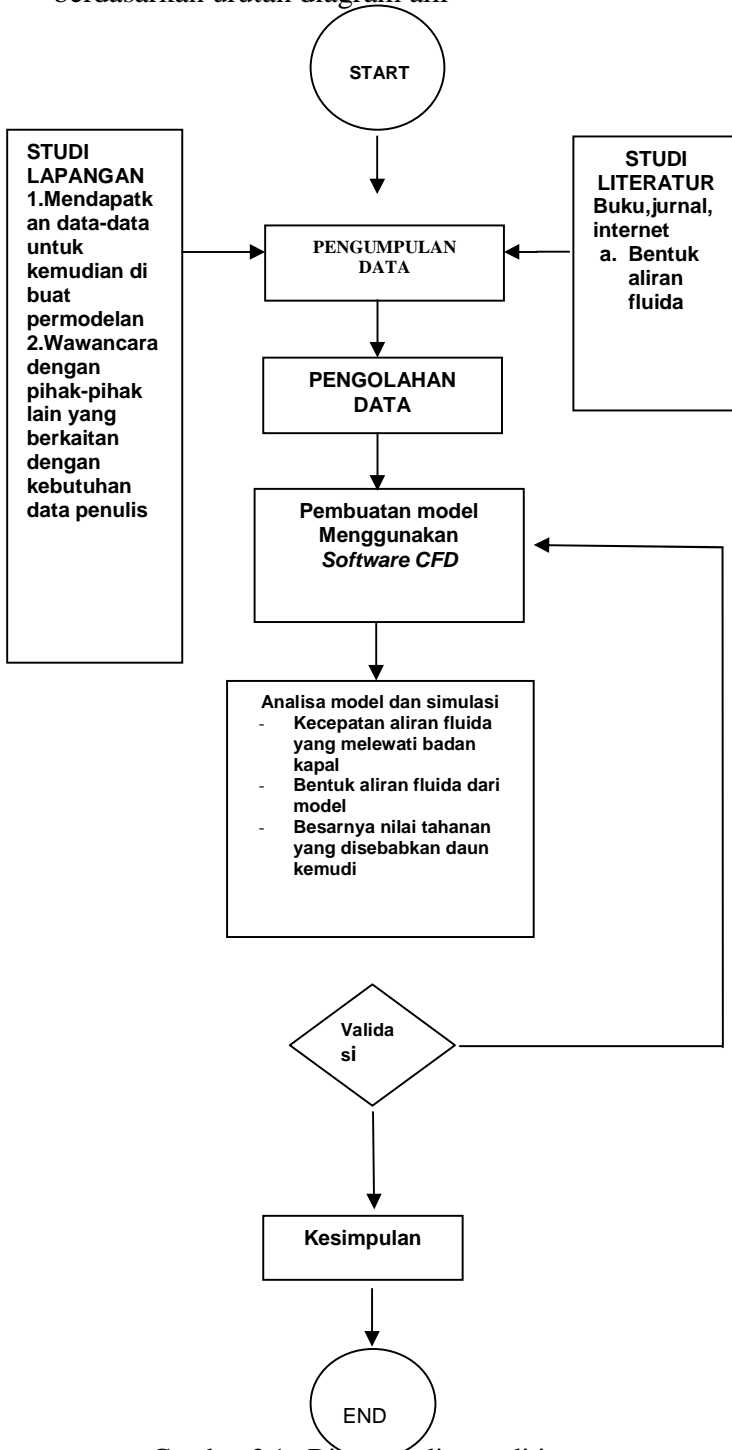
berdasarkan urutan diagram alir

START

STUDI LAPANGAN
1.Mendapatkan data-data untuk kemudian di buat permodelan
2.Wawancara dengan pihak-pihak lain yang berkaitan dengan kebutuhan data penulis

PENGUMPULAN DATA

STUDI LITERATUR
Buku,jurnal, internet
a. Bentuk aliran fluida

PENGOLAHAN DATA

Pembuatan model Menggunakan *Software CFD*

Analisa model dan simulasi
- Kecepatan aliran fluida yang melewati badan kapal
- Bentuk aliran fluida dari model
- Besarnya nilai tahanan yang disebabkan daun kemudi

Validasi

Kesimpulan

END

Gambar 3.1. Diagram alir penelitian